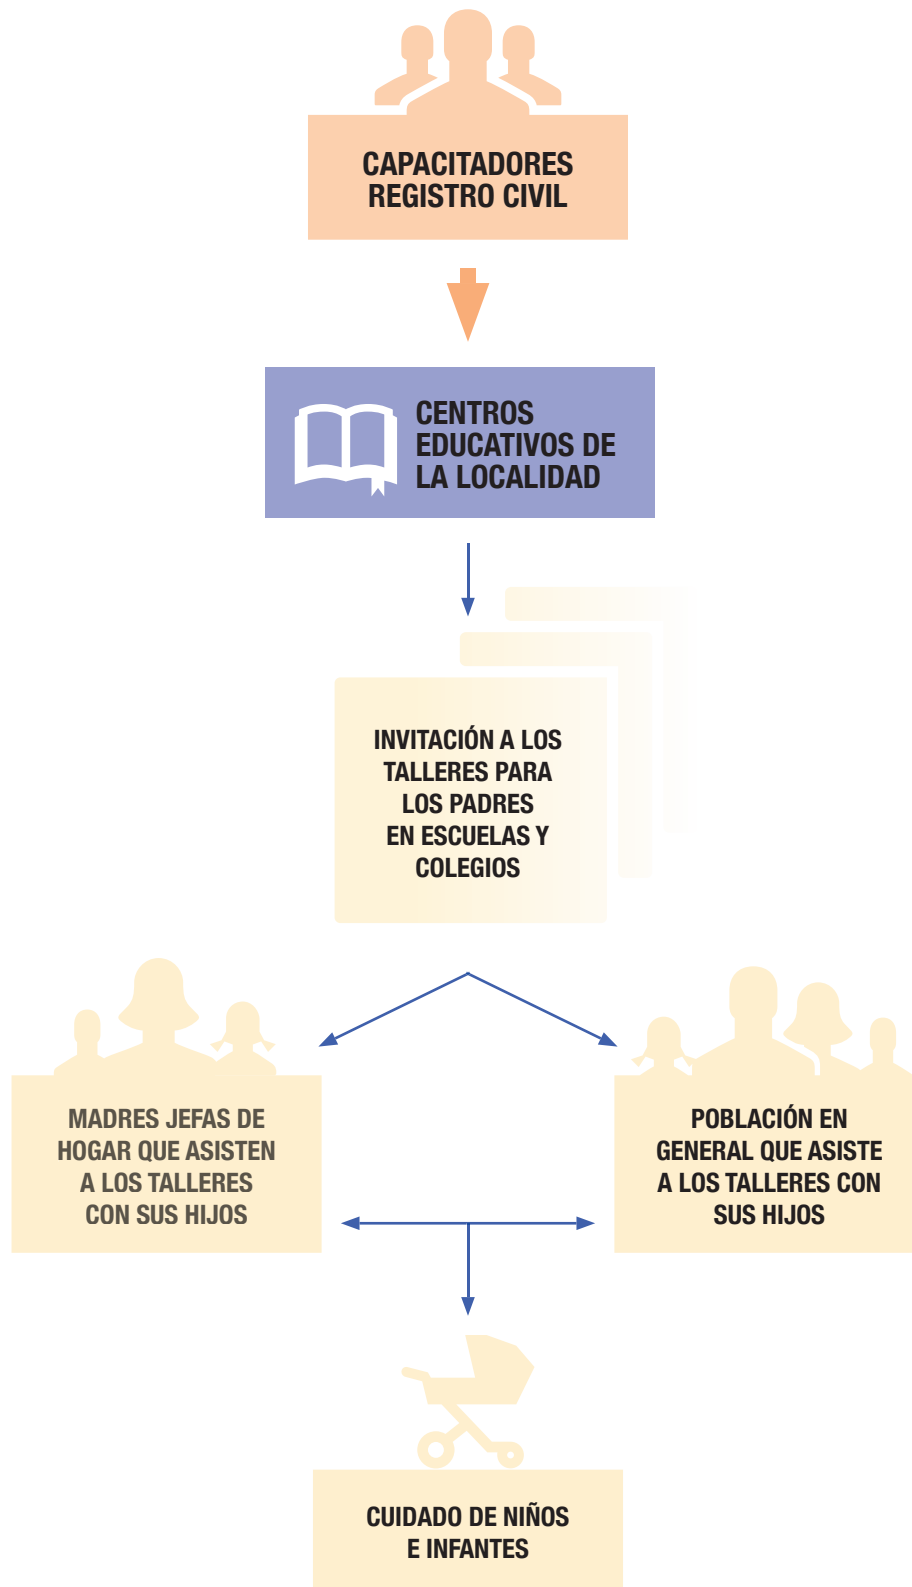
CAPACITADORES
REGISTRO CIVIL

CENTROS
EDUCATIVOS DE
LA LOCALIDAD

INVITACIÓN A LOS
TALLERES PARA
LOS PADRES
EN ESCUELAS Y
COLEGIOS

MADRES JEFAS DE
HOGAR QUE ASISTEN
A LOS TALLERES
CON SUS HIJOS

POBLACIÓN EN
GENERAL QUE ASISTE
A LOS TALLERES CON
SUS HIJOS

CUIDADO DE NIÑOS
E INFANTES